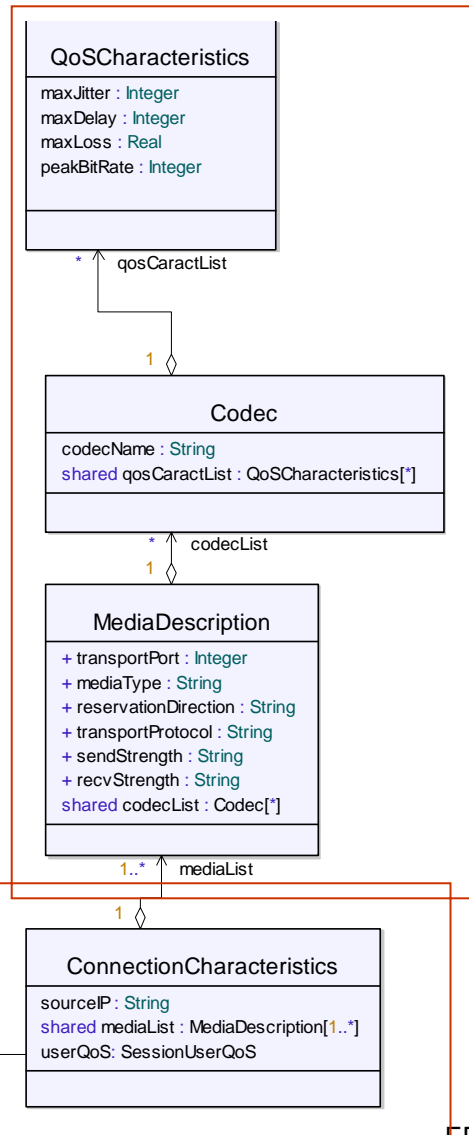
QoSCharacteristics

maxJitter : Integer
maxDelay : Integer
maxLoss : Real
peakBitRate : Integer

* qosCaractList

1

Codec

codecName : String
shared qosCaractList : QoSCharacteristics[*]

* codecList

1

MediaDescription

+ transportPort : Integer
+ mediaType : String
+ reservationDirection : String
+ transportProtocol : String
+ sendStrength : String
+ recvStrength : String
shared codecList : Codec[*]

1..* mediaList

1

ConnectionCharacteristics

sourceIP : String
shared mediaList : MediaDescription[1..*]
userQoS: SessionUserQoS